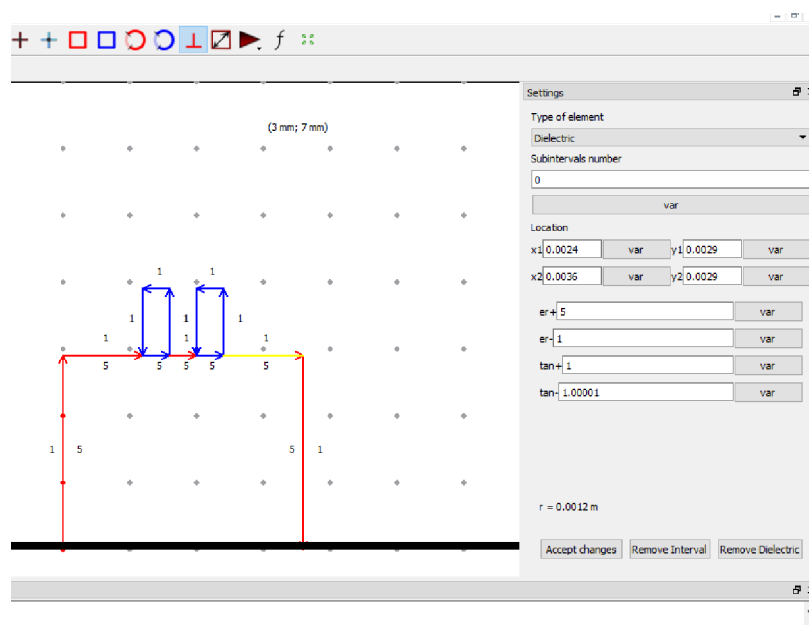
$f$

(3 mm; 7 mm)

1 1
1 1 1
1 1
5 5 5 5 5
1 5 5 1

Settings

Type of element

Dielectric

Subintervals number

0

var

Location

x1 0.0024 var y1 0.0029 var

x2 0.0036 var y2 0.0029 var

er+ 5 var

er- 1 var

tan+ 1 var

tan- 1.00001 var

r = 0.0012 m

Accept changes Remove Interval Remove Dielectric